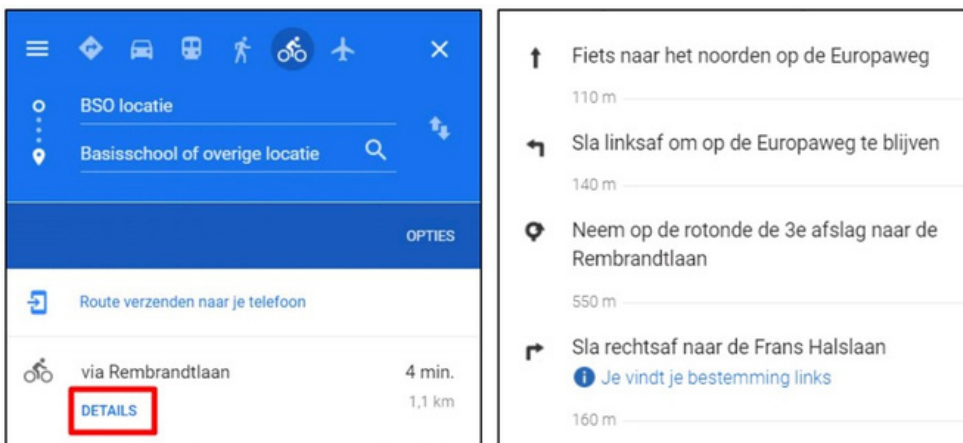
BSO locatie

Basisschool of overige locatie

OPTIES

Route verzenden naar je telefoon

via Rembrandtlaan

4 min.

1,1 km

DETAILS

Fiets naar het noorden op de Europaweg

110 m

Sla linksaf om op de Europaweg te blijven

140 m

Neem op de rotonde de 3e afslag naar de Rembrandtlaan

550 m

Sla rechtsaf naar de Frans Halslaan

Je vindt je bestemming links

160 m